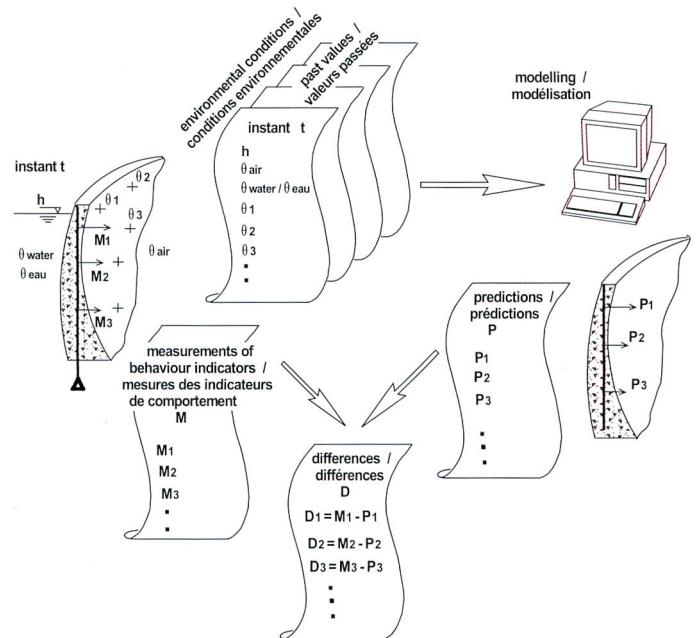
instant t

h

$\theta_2$

$\theta_1$

$\theta_3$

$M_1$

$\theta$ air

$\theta$ water

$\theta$ eau

$M_2$

$M_3$

environmental conditions / conditions environnementales

past values / valeurs passées

instant t

h

$\theta$ air

$\theta$ water / $\theta$ eau

$\theta$ 1

$\theta$ 2

$\theta$ 3

⋮

modelling / modélisation

predictions / prédictions

P

$P_1$

$P_2$

$P_3$

⋮

$P_1$

$P_2$

$P_3$

measurements of behaviour indicators / mesures des indicateurs de comportement

M

$M_1$

$M_2$

$M_3$

⋮

differences / différences

D

$D_1 = M_1 - P_1$

$D_2 = M_2 - P_2$

$D_3 = M_3 - P_3$

⋮